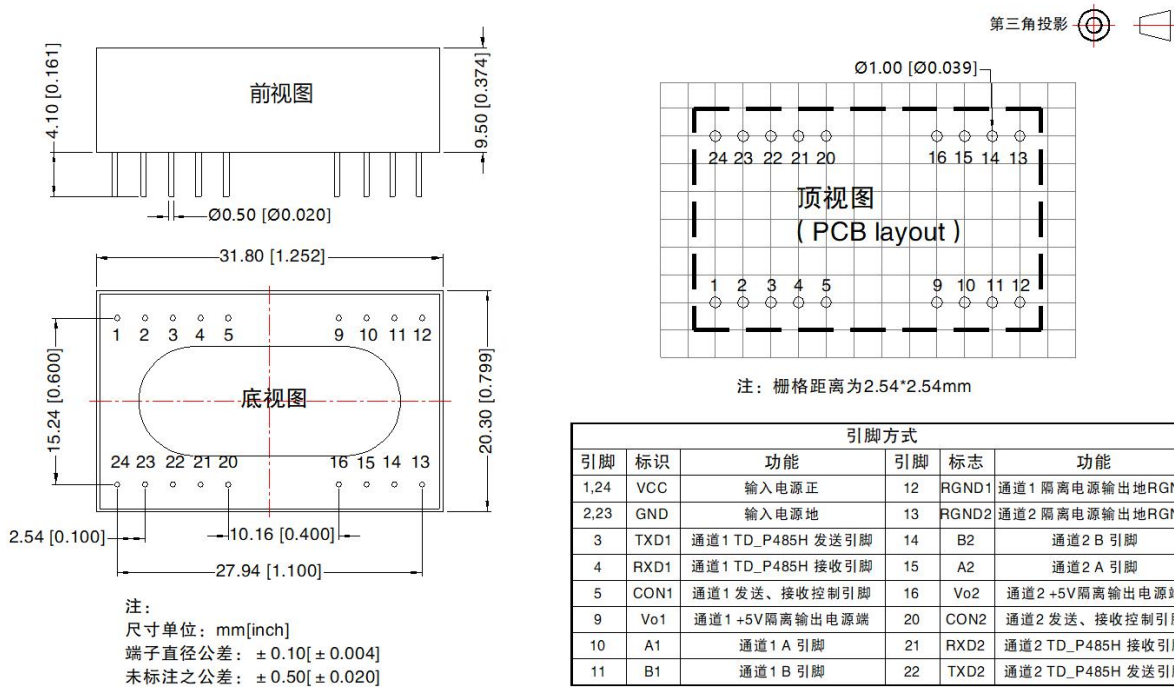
前视图

4.10 [0.161]

9.50 [0.374]

Ø0.50 [Ø0.020]

31.80 [1.252]

1 2 3 4 5 9 10 11 12

15.24 [0.600]

底视图

20.30 [0.799]

24 23 22 21 20 16 15 14 13

2.54 [0.100]

10.16 [0.400]

27.94 [1.100]

注：
尺寸单位：mm[inch]
端子直径公差：±0.10[±0.004]
未标注之公差：±0.50[±0.020]

第三角投影

Ø1.00 [Ø0.039]

24 23 22 21 20 16 15 14 13

顶视图
( PCB layout )

1 2 3 4 5 9 10 11 12

注：栅格距离为2.54*2.54mm

| 引脚方式 | | | | | |
|---|---|---|---|---|---|
| 引脚 | 标识 | 功能 | 引脚 | 标志 | 功能 |
| 1,24 | VCC | 输入电源正 | 12 | RGND1 | 通道1隔离电源输出地RG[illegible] |
| 2,23 | GND | 输入电源地 | 13 | RGND2 | 通道2隔离电源输出地RG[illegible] |
| 3 | TXD1 | 通道1 TD_P485H 发送引脚 | 14 | B2 | 通道2 B 引脚 |
| 4 | RXD1 | 通道1 TD_P485H 接收引脚 | 15 | A2 | 通道2 A 引脚 |
| 5 | CON1 | 通道1发送、接收控制引脚 | 16 | Vo2 | 通道2 +5V隔离输出电源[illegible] |
| 9 | Vo1 | 通道1 +5V隔离输出电源端 | 20 | CON2 | 通道2发送、接收控制引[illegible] |
| 10 | A1 | 通道1 A 引脚 | 21 | RXD2 | 通道2 TD_P485H 接收引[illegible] |
| 11 | B1 | 通道1 B 引脚 | 22 | TXD2 | 通道2 TD_P485H 发送引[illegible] |